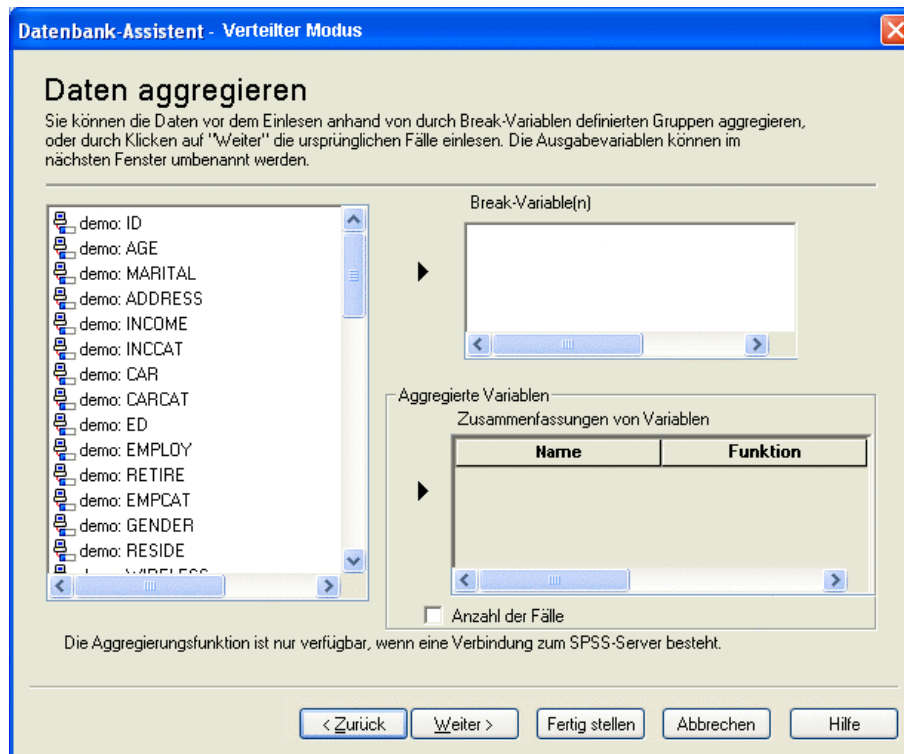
Datenbank-Assistent - Verteilter Modus

Daten aggregieren

Sie können die Daten vor dem Einlesen anhand von durch Break-Variablen definierten Gruppen aggregieren, oder durch Klicken auf "Weiter" die ursprünglichen Fälle einlesen. Die Ausgabevariablen können im nächsten Fenster umbenannt werden.

demo: ID
demo: AGE
demo: MARITAL
demo: ADDRESS
demo: INCOME
demo: INCCAT
demo: CAR
demo: CARCAT
demo: ED
demo: EMPLOY
demo: RETIRE
demo: EMPCAT
demo: GENDER
demo: RESIDE
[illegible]

Break-Variable(n)

Aggregierte Variablen
Zusammenfassungen von Variablen

| Name | Funktion |
|---|---|

Anzahl der Fälle

Die Aggregierungsfunktion ist nur verfügbar, wenn eine Verbindung zum SPSS-Server besteht.

< Zurück | Weiter > | Fertig stellen | Abbrechen | Hilfe